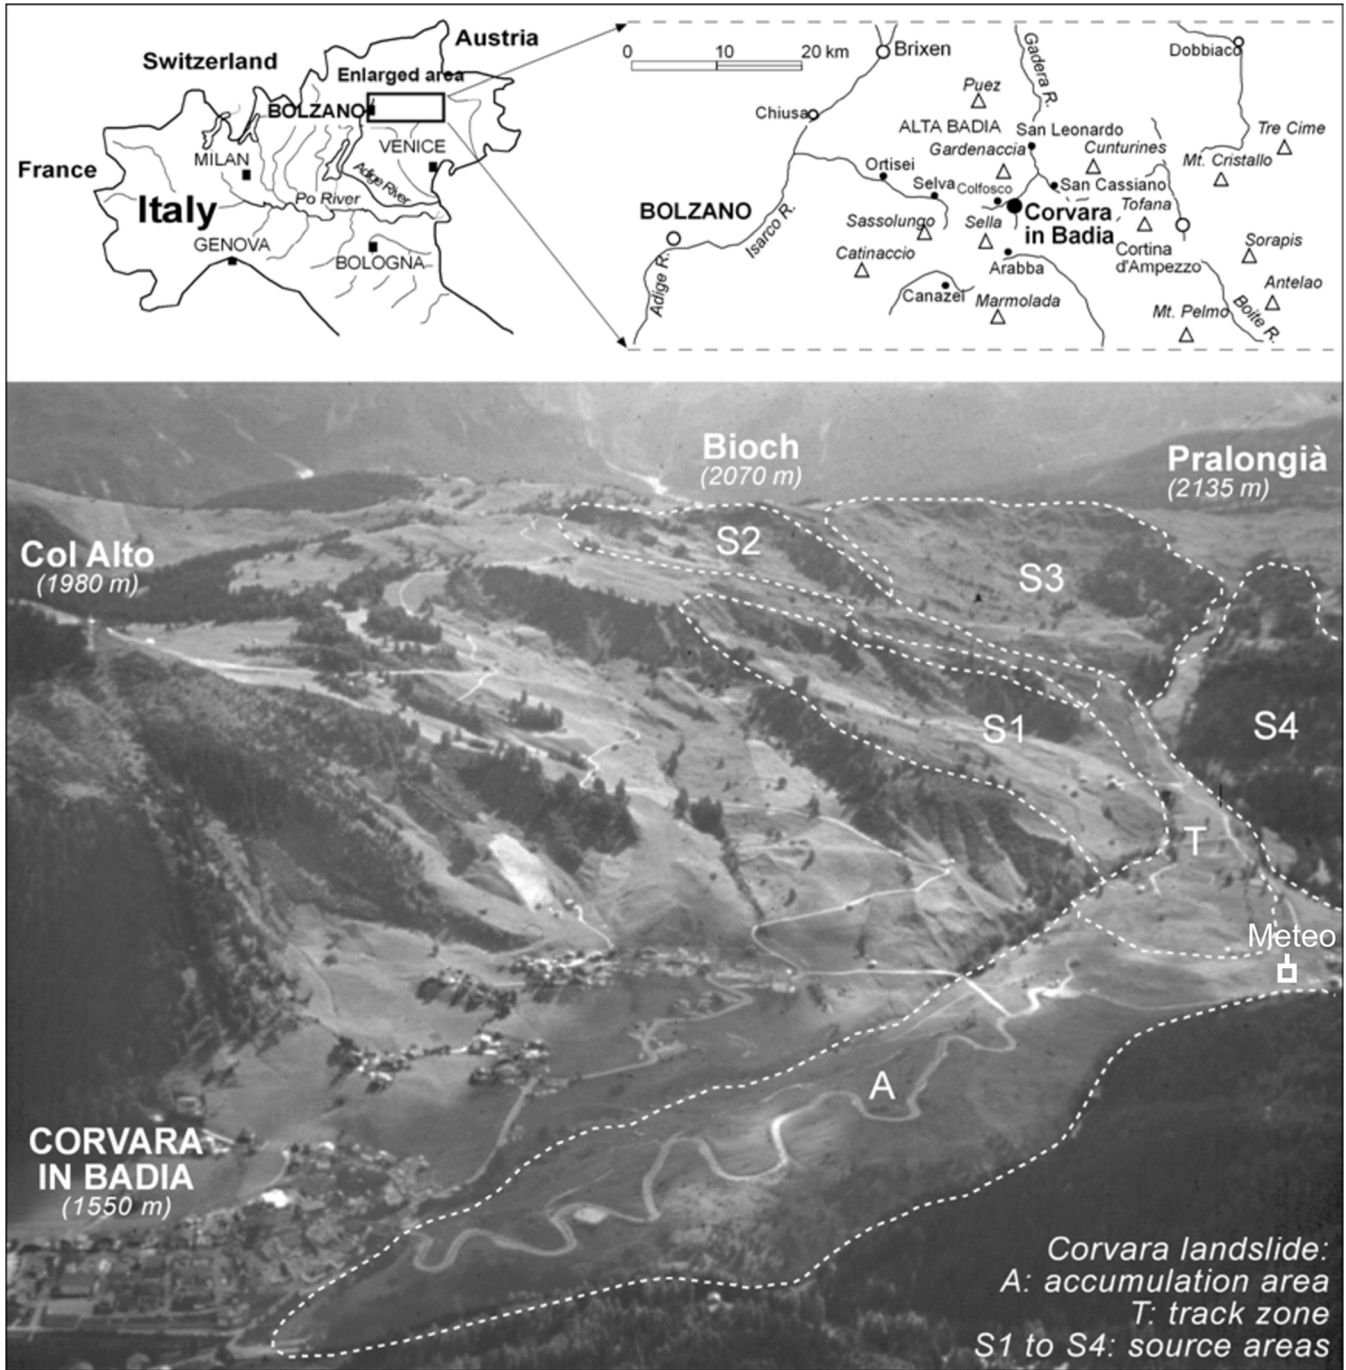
Switzerland
Austria
Enlarged area
BOLZANO
France
MILAN
VENICE
Italy
Po River
Adige River
GENOVA
BOLOGNA

0 10 20 km
Brixen
Dobbiaco
Gadera R.
Puez
Chiusa
ALTA BADIA
San Leonardo
Tre Cime
Gardenaccia
Cunturines
Mt. Cristallo
Ortisei
Selva
Colfosco
San Cassiano
BOLZANO
Sassolungo
Sella
Corvara in Badia
Tofana
Isarco R.
Cortina d'Ampezzo
Sorapis
Catinaccio
Arabba
Adige R.
Antelao
Canazei
Marmolada
Mt. Pelmo
Boite R.

Bioch
(2070 m)
Pralongià
(2135 m)
Col Alto
(1980 m)
S2
S3
S1
S4
T
Meteo
A
CORVARA IN BADIA
(1550 m)

Corvara landslide:
A: accumulation area
T: track zone
S1 to S4: source areas